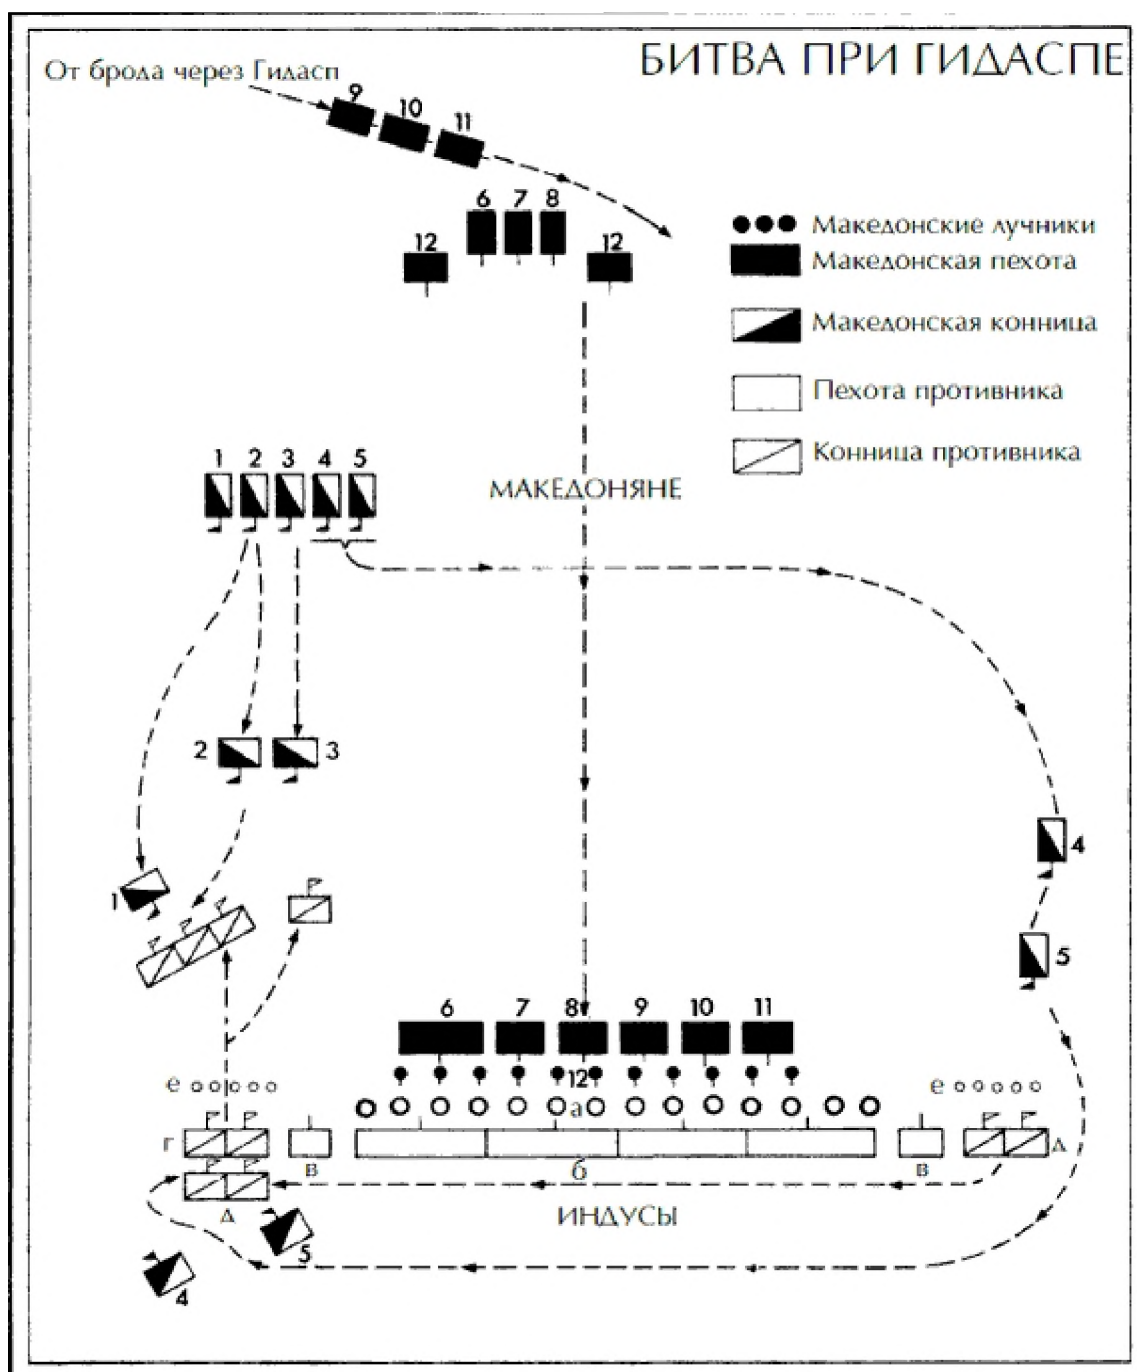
БИТВА ПРИ ГИДАСПЕ

От брода через Гидасп

9 10 11

6 7 8

12 12

Македонские лучники
Македонская пехота
Македонская конница
Пехота противника
Конница противника

1 2 3 4 5

МАКЕДОНЯНЕ

2 3

4

1

5

6 7 8 9 10 11

12

е

е

а

г

в

б

в

д

д

ИНДУСЫ

5

4